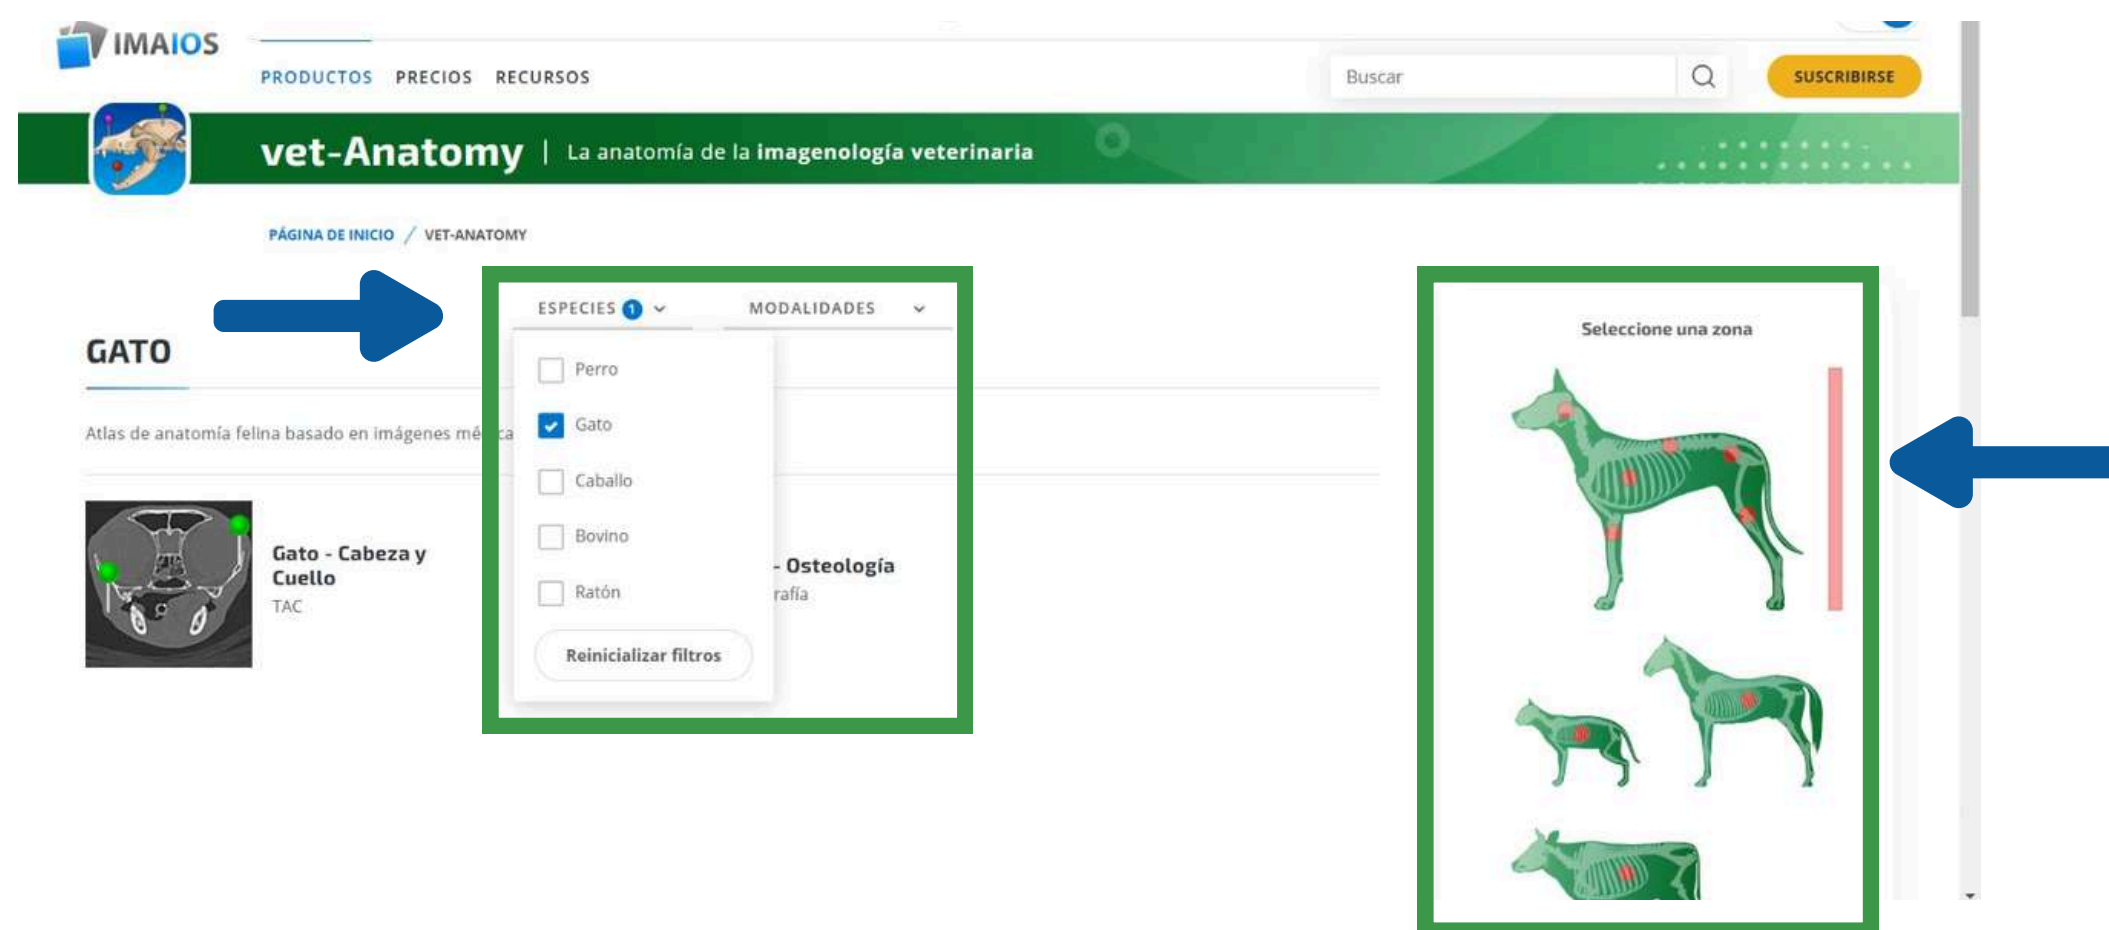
IMAIOS

PRODUCTOS PRECIOS RECURSOS

Buscar

SUSCRIBIRSE

vet-Anatomy | La anatomía de la imagenología veterinaria

PÁGINA DE INICIO / VET-ANATOMY

GATO

Atlas de anatomía felina basado en imágenes mé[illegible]ca

ESPECIES 1

MODALIDADES

Perro

Gato

Caballo

Bovino

Ratón

Reinicializar filtros

Gato - Cabeza y Cuello
TAC

- Osteología
rafía

Seleccione una zona